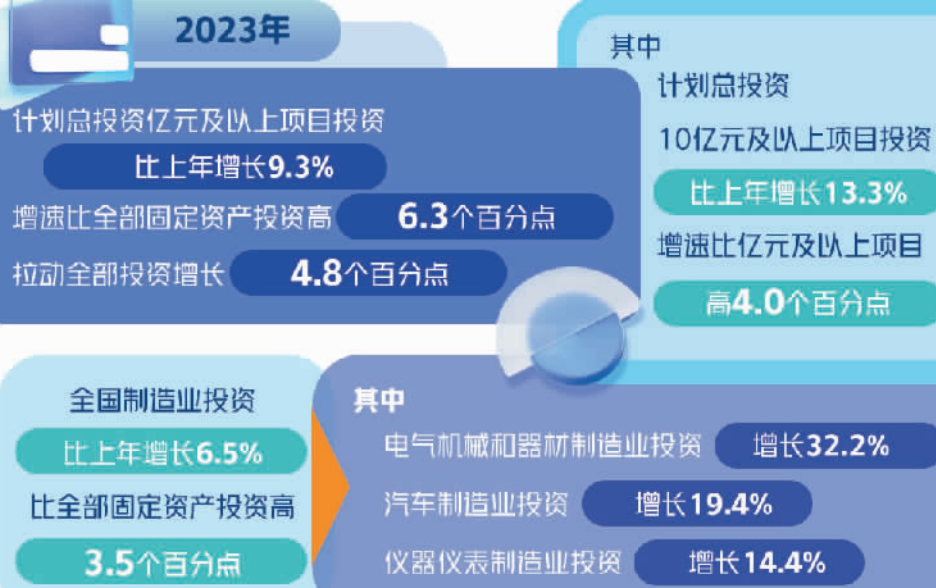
2023年

计划总投资亿元及以上项目投资

比上年增长9.3%

增速比全部固定资产投资高 6.3个百分点

拉动全部投资增长 4.8个百分点

其中

计划总投资

10亿元及以上项目投资

比上年增长13.3%

增速比亿元及以上项目

高4.0个百分点

全国制造业投资

比上年增长6.5%

比全部固定资产投资高

3.5个百分点

其中

电气机械和器材制造业投资 增长32.2%

汽车制造业投资 增长19.4%

仪器仪表制造业投资 增长14.4%